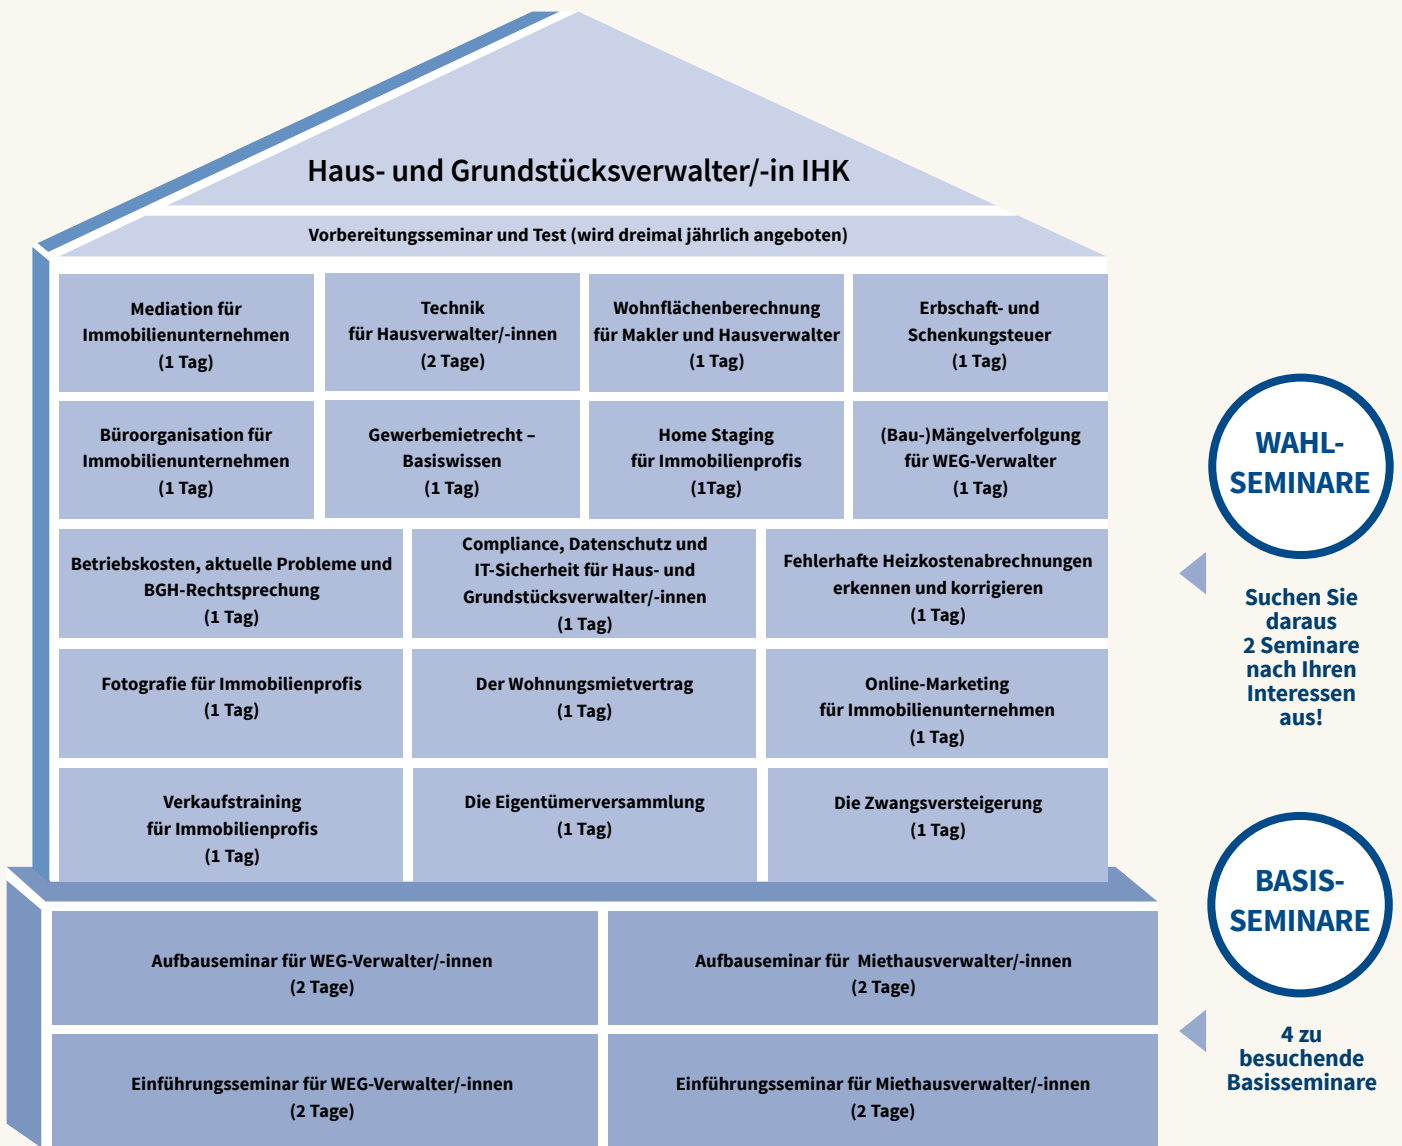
Haus- und Grundstücksverwalter/-in IHK

Vorbereitungsseminar und Test (wird dreimal jährlich angeboten)

Mediation für Immobilienunternehmen (1 Tag)

Technik für Hausverwalter/-innen (2 Tage)

Wohnflächenberechnung für Makler und Hausverwalter (1 Tag)

Erbschaft- und Schenkungsteuer (1 Tag)

Büroorganisation für Immobilienunternehmen (1 Tag)

Gewerbemietrecht – Basiswissen (1 Tag)

Home Staging für Immobilienprofis (1Tag)

(Bau-)Mängelverfolgung für WEG-Verwalter (1 Tag)

Betriebskosten, aktuelle Probleme und BGH-Rechtsprechung (1 Tag)

Compliance, Datenschutz und IT-Sicherheit für Haus- und Grundstücksverwalter/-innen (1 Tag)

Fehlerhafte Heizkostenabrechnungen erkennen und korrigieren (1 Tag)

Fotografie für Immobilienprofis (1 Tag)

Der Wohnungsmietvertrag (1 Tag)

Online-Marketing für Immobilienunternehmen (1 Tag)

Verkaufstraining für Immobilienprofis (1 Tag)

Die Eigentümerversammlung (1 Tag)

Die Zwangsversteigerung (1 Tag)

Aufbauseminar für WEG-Verwalter/-innen (2 Tage)

Aufbauseminar für Miethausverwalter/-innen (2 Tage)

Einführungsseminar für WEG-Verwalter/-innen (2 Tage)

Einführungsseminar für Miethausverwalter/-innen (2 Tage)

WAHL-SEMINARE

Suchen Sie daraus 2 Seminare nach Ihren Interessen aus!

BASIS-SEMINARE

4 zu besuchende Basisseminare